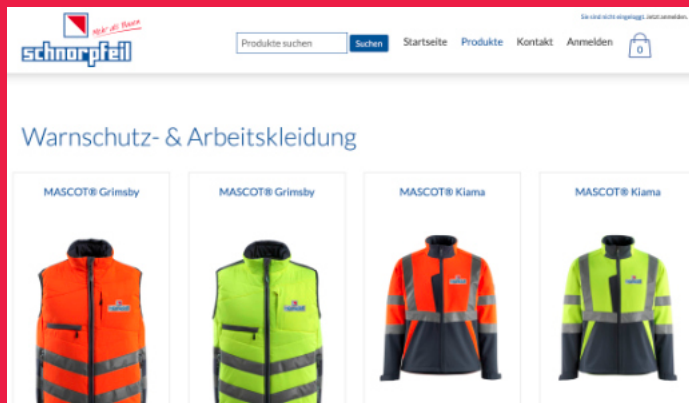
Mehr als Bauen

schnorpfeil

Sie sind nicht eingeloggt. Jetzt anmelden.

Produkte suchen Suchen

Startseite Produkte Kontakt Anmelden 0

Warnschutz- & Arbeitskleidung

MASCOT® Grimsby

MASCOT® Grimsby

MASCOT® Kiama

MASCOT® Kiama